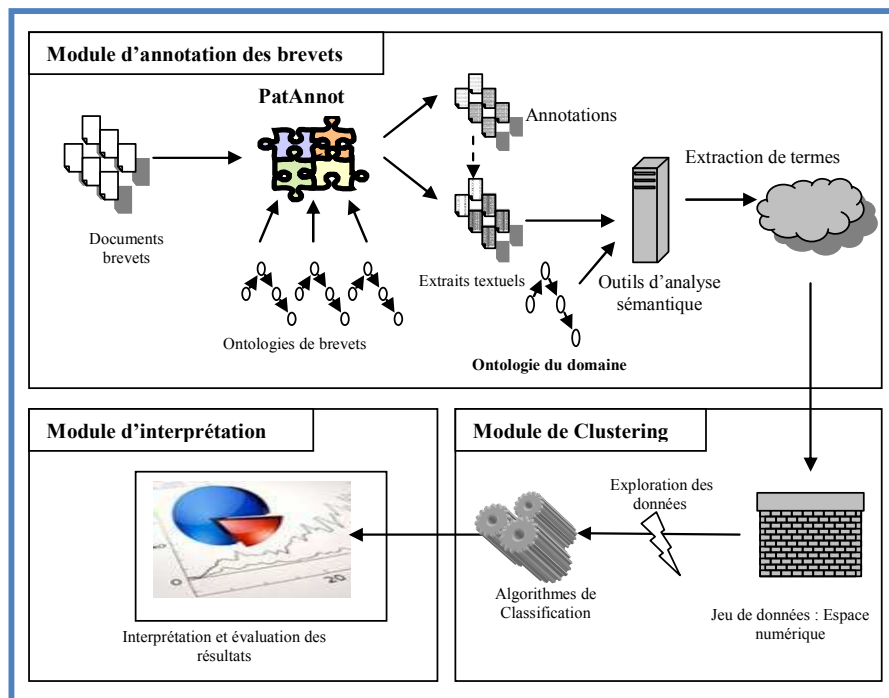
Module d'annotation des brevets

PatAnnot

Annotations

Extraction de termes

Documents brevets

Extraits textuels

Outils d'analyse sémantique

Ontologies de brevets

Ontologie du domaine

Module d'interprétation

Module de Clustering

Exploration des données

20

Algorithmes de Classification

Jeu de données : Espace numérique

Interprétation et évaluation des résultats